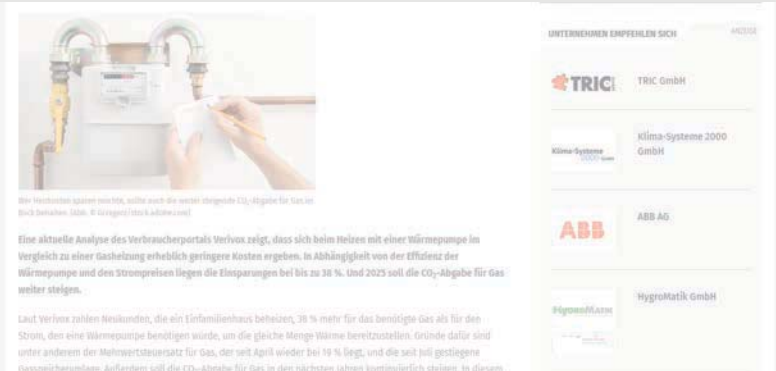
Wer Heizkosten sparen möchte, sollte auch die weiter steigende $CO_2$-Abgabe für Gas im Blick behalten. (Abb.: © Grzegorz/stock.adobe.com)

Eine aktuelle Analyse des Verbraucherportals Verivox zeigt, dass sich beim Heizen mit einer Wärmepumpe im Vergleich zu einer Gasheizung erheblich geringere Kosten ergeben. In Abhängigkeit von der Effizienz der Wärmepumpe und den Strompreisen liegen die Einsparungen bei bis zu 38 %. Und 2025 soll die $CO_2$-Abgabe für Gas weiter steigen.

Laut Verivox zahlen Neukunden, die ein Einfamilienhaus beheizen, 38 % mehr für das benötigte Gas als für den Strom, den eine Wärmepumpe benötigen würde, um die gleiche Menge Wärme bereitzustellen. Gründe dafür sind unter anderem der Mehrwertsteuersatz für Gas, der seit April wieder bei 19 % liegt, und die seit Juli gestiegene Gasspeicherumlage. Außerdem soll die $CO_2$-Abgabe für Gas in den nächsten Jahren kontinuierlich steigen. In diesem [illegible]

UNTERNEHMEN EMPFEHLEN SICH

ANZEIGE

TRIC

TRIC GmbH

Klima-Systeme 2000 GmbH

Klima-Systeme 2000 GmbH

ABB

ABB AG

HygroMatik

HygroMatik GmbH